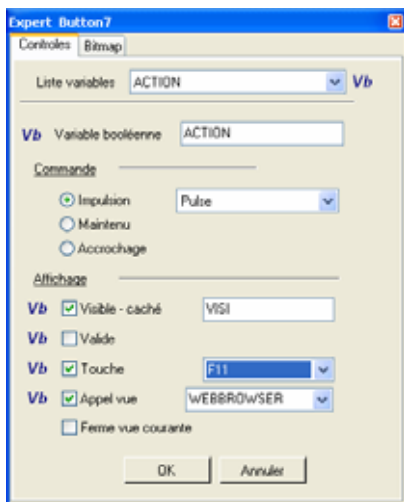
Expert Button7

Controles | Bitmap

Liste variables | ACTION | Vb

Vb | Variable booléenne | ACTION

Commande

Impulsion | Pulse

Maintenu

Accrochage

Affichage

Vb | Visible - caché | VISI

Vb | Valide

Vb | Touche | F11

Vb | Appel vue | WEBBROWSER

Ferme vue courante

OK | Annuler